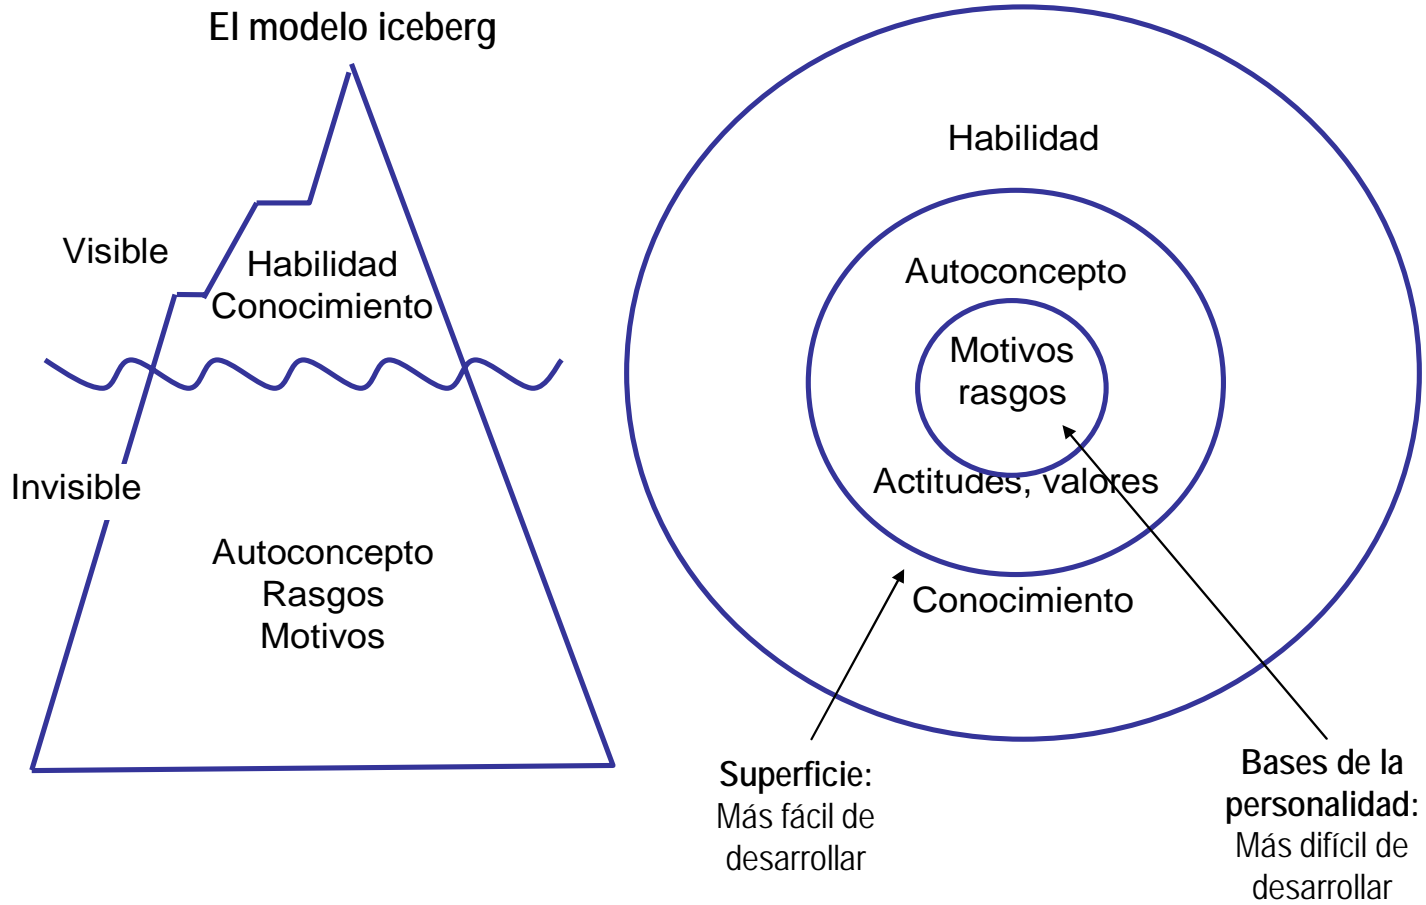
El modelo iceberg

Visible

Habilidad
Conocimiento

Invisible

Autoconcepto
Rasgos
Motivos

Habilidad

Autoconcepto

Motivos
rasgos

Actitudes, valores

Conocimiento

**Superficie:**
Más fácil de desarrollar

**Bases de la personalidad:**
Más difícil de desarrollar